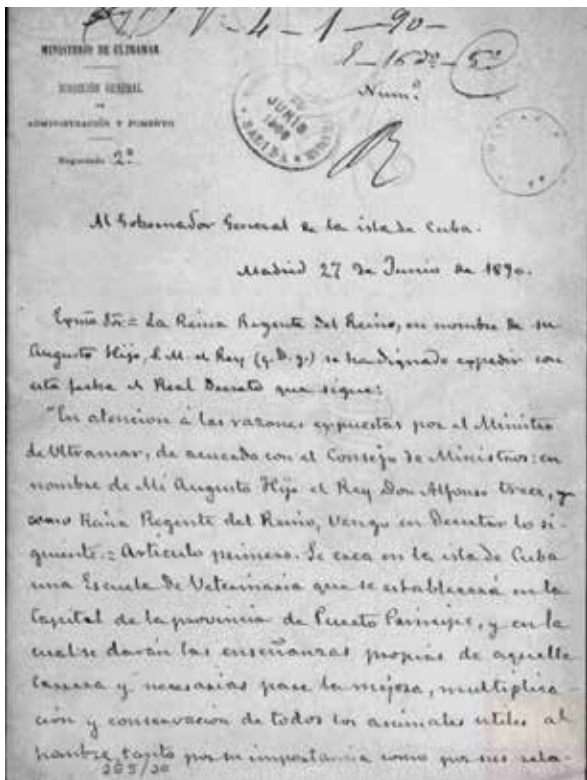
MINISTERIO DE ULTRAMAR

DIRECCIÓN GENERAL DE ADMINISTRACIÓN Y FOMENTO

Negociado 2º

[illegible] V-4-1-90-
I-1670-5º
Numº

JUNIO 1890 SALIDA

Al Gobernador General de la isla de Cuba.

Madrid 27 de Junio de 1890.

Excmo Sr. = La Reina Regente del Reino, en nombre de su Augusto Hijo, S. M. el Rey (q. D. g.) se ha dignado expedir con esta fecha el Real Decreto que sigue:

"En atencion á las razones expuestas por el Ministro de Ultramar, de acuerdo con el Consejo de Ministros: en nombre de Mi Augusto Hijo el Rey Don Alfonso trece, y como Reina Regente del Reino, Vengo en Decretar lo siguiente: = Articulo primero. Se crea en la isla de Cuba una Escuela de Veterinaria que se establecerá en la Capital de la provincia de Puerto Principe, y en la cual se darán las enseñanzas propias de aquella carrera y necesarias para la mejora, multiplicacion y conservacion de todos los animales utiles al hombre, tanto por su importancia como por sus rela-

265/30